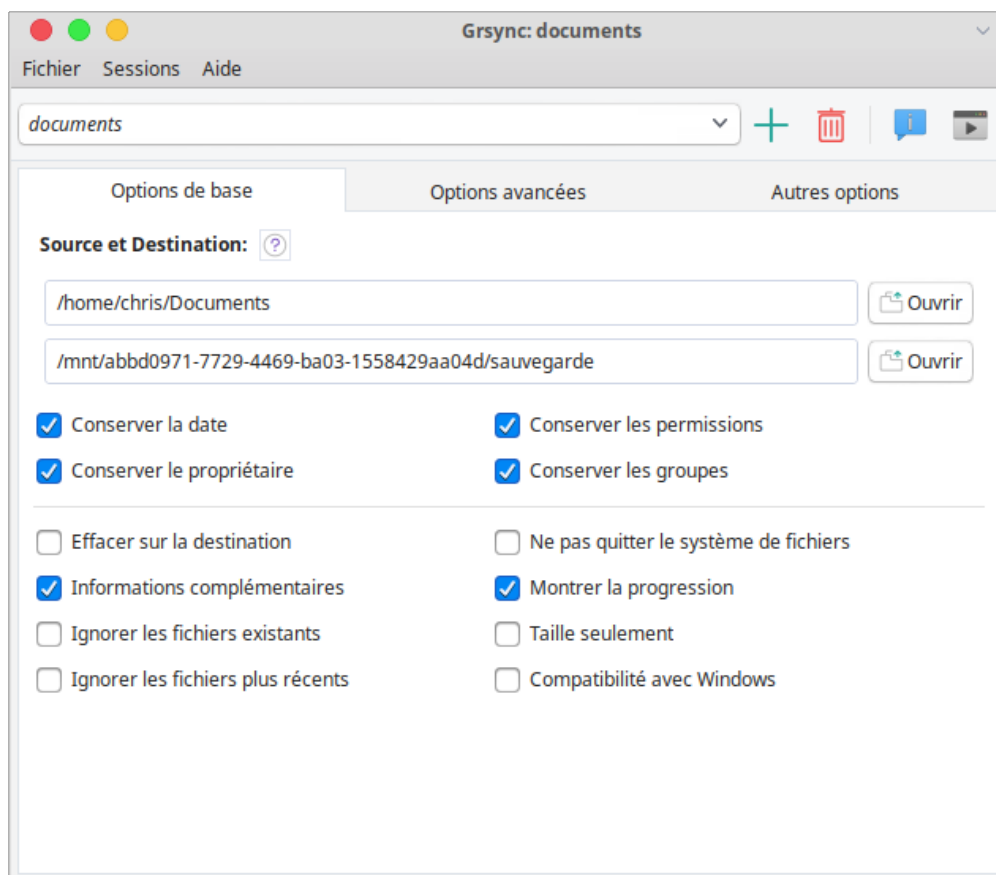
Grsync: documents

Fichier Sessions Aide

documents

Options de base | Options avancées | Autres options

Source et Destination: ?

/home/chris/Documents
Ouvrir

/mnt/abbd0971-7729-4469-ba03-1558429aa04d/sauvegarde
Ouvrir

Conserver la date
Conserver les permissions
Conserver le propriétaire
Conserver les groupes

Effacer sur la destination
Ne pas quitter le système de fichiers
Informations complémentaires
Montrer la progression
Ignorer les fichiers existants
Taille seulement
Ignorer les fichiers plus récents
Compatibilité avec Windows